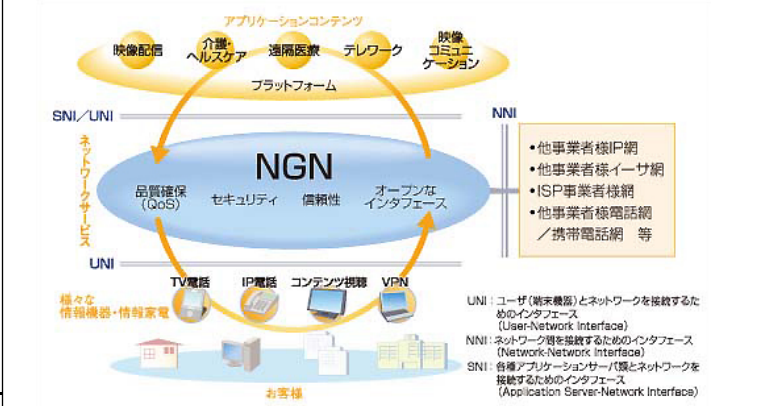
アプリケーションコンテンツ

映像配信

介護・ヘルスケア

遠隔医療

テレワーク

映像コミュニケーション

プラットフォーム

SNI／UNI

NNI

ネットワークサービス

NGN

品質確保（QoS）

セキュリティ

信頼性

オープンなインタフェース

・他事業者様IP網
・他事業者様イーサ網
・ISP事業者様網
・他事業者様電話網／携帯電話網　等

UNI

TV電話

IP電話

コンテンツ視聴

VPN

様々な情報機器・情報家電

お客様

UNI：ユーザ（端末機器）とネットワークを接続するためのインタフェース（User-Network Interface）
NNI：ネットワーク同士を接続するためのインタフェース（Network-Network Interface）
SNI：各種アプリケーションサーバ類とネットワークを接続するためのインタフェース（Application Server-Network Interface）